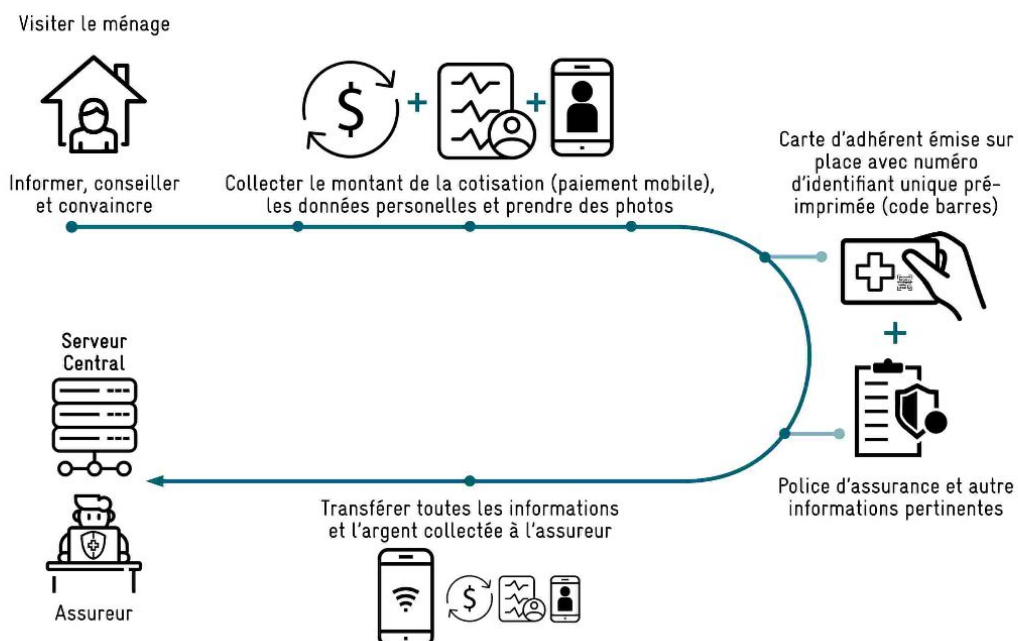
Visiter le ménage

Informer, conseiller et convaincre

Collecter le montant de la cotisation (paiement mobile), les données personelles et prendre des photos

Carte d'adhérent émise sur place avec numéro d'identifiant unique pré-imprimée (code barres)

Police d'assurance et autre informations pertinentes

Serveur Central

Transférer toutes les informations et l'argent collectée à l'assureur

Assureur